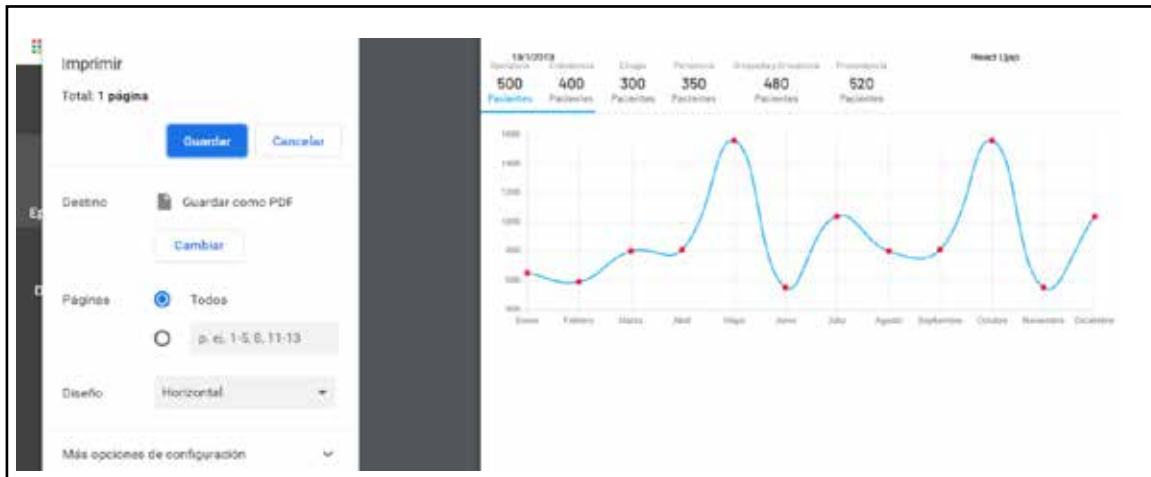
Imprimir

Total: 1 página

Guardar Cancelar

Destino Guardar como PDF

Cambiar

Páginas Todos

p. ej. 1-5, 8, 11-13

Diseño Horizontal

Más opciones de configuración

Ep

D

18/1/2019

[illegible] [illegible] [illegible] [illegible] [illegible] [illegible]

React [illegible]

500 Pacientes

400 Pacientes

300 Pacientes

350 Pacientes

480 Pacientes

520 Pacientes

Enero Febrero Marzo Abril Mayo Junio Julio Agosto Septiembre Octubre Noviembre Diciembre